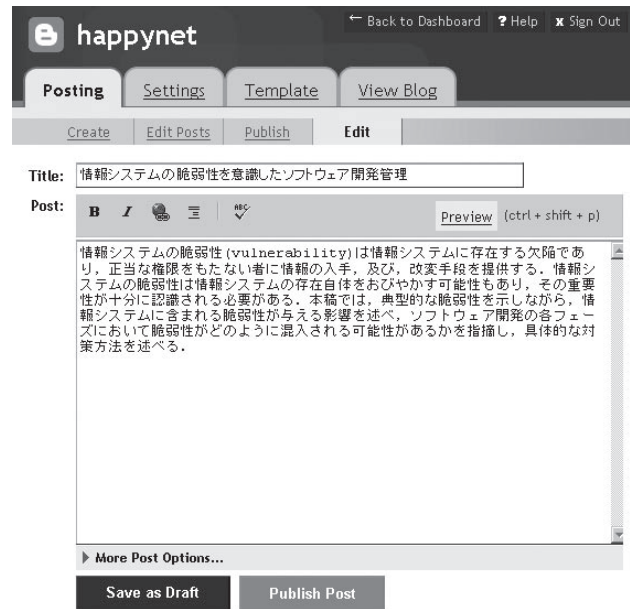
happynet

← Back to Dashboard ? Help x Sign Out

Posting | Settings | Template | View Blog

Create | Edit Posts | Publish | Edit

Title: 情報システムの脆弱性を意識したソフトウェア開発管理

Post: B I ABC

Preview (ctrl + shift + p)

情報システムの脆弱性(vulnerability)は情報システムに存在する欠陥であり，正当な権限をもたない者に情報の入手，及び，改変手段を提供する．情報システムの脆弱性は情報システムの存在自体をおびやかす可能性もあり，その重要性が十分に認識される必要がある．本稿では，典型的な脆弱性を示しながら，情報システムに含まれる脆弱性が与える影響を述べ，ソフトウェア開発の各フェーズにおいて脆弱性がどのように混入される可能性があるかを指摘し，具体的な対策方法を述べる．

More Post Options...

Save as Draft | Publish Post